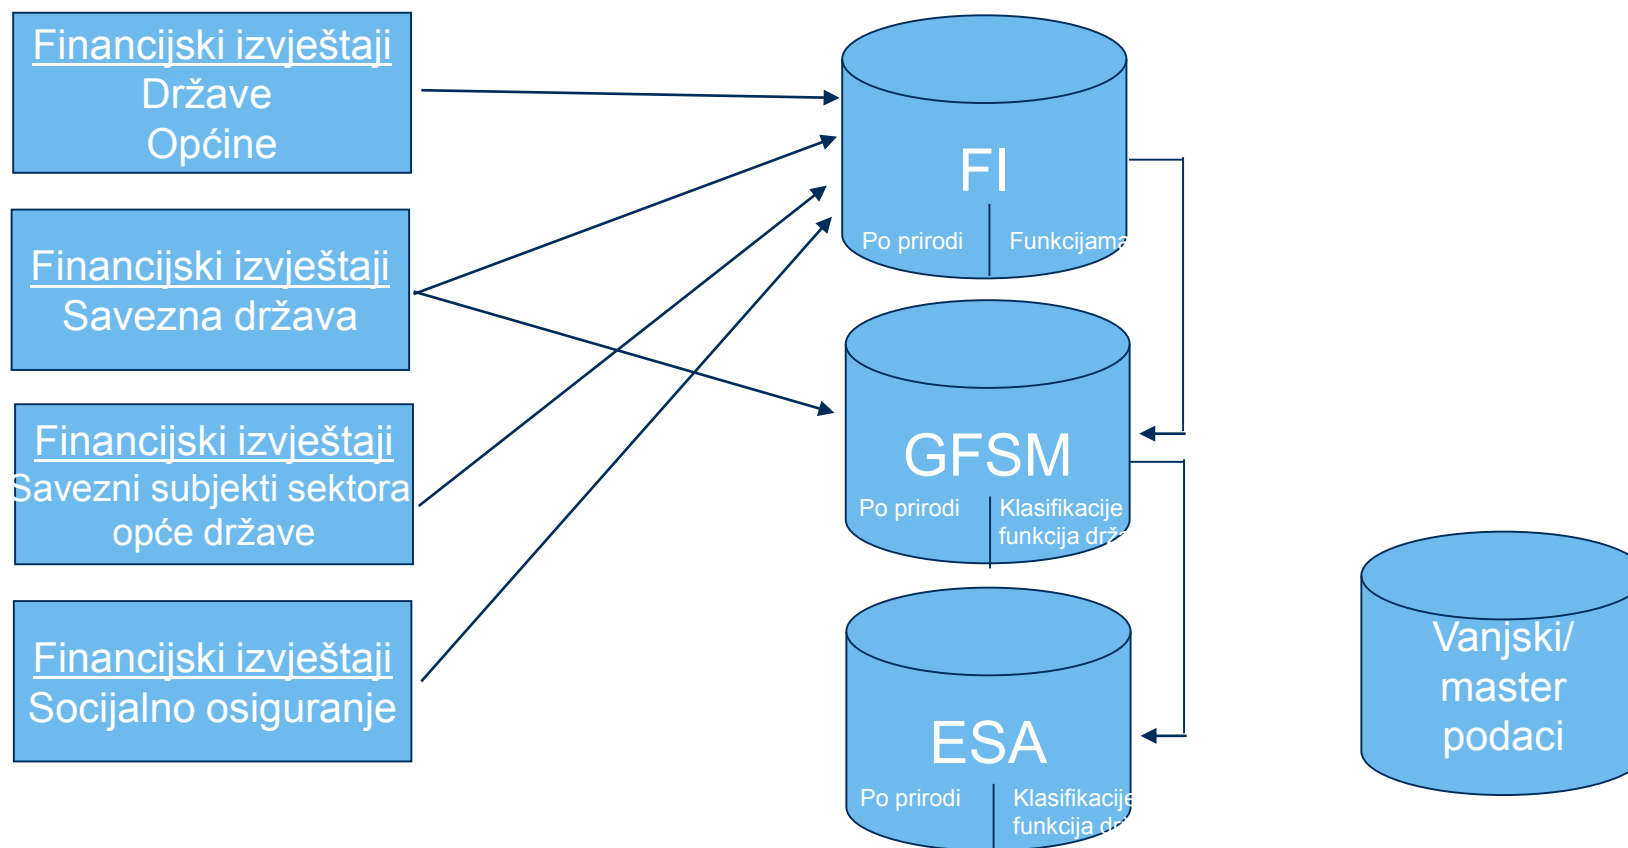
Financijski izvještaji
Države
Općine

Financijski izvještaji
Savezna država

Financijski izvještaji
Savezni subjekti sektora opće države

Financijski izvještaji
Socijalno osiguranje

FI
Po prirodi
Funkcijama

GFSM
Po prirodi
Klasifikacije funkcija drž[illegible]

ESA
Po prirodi
Klasifikacije funkcija d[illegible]

Vanjski/ master podaci